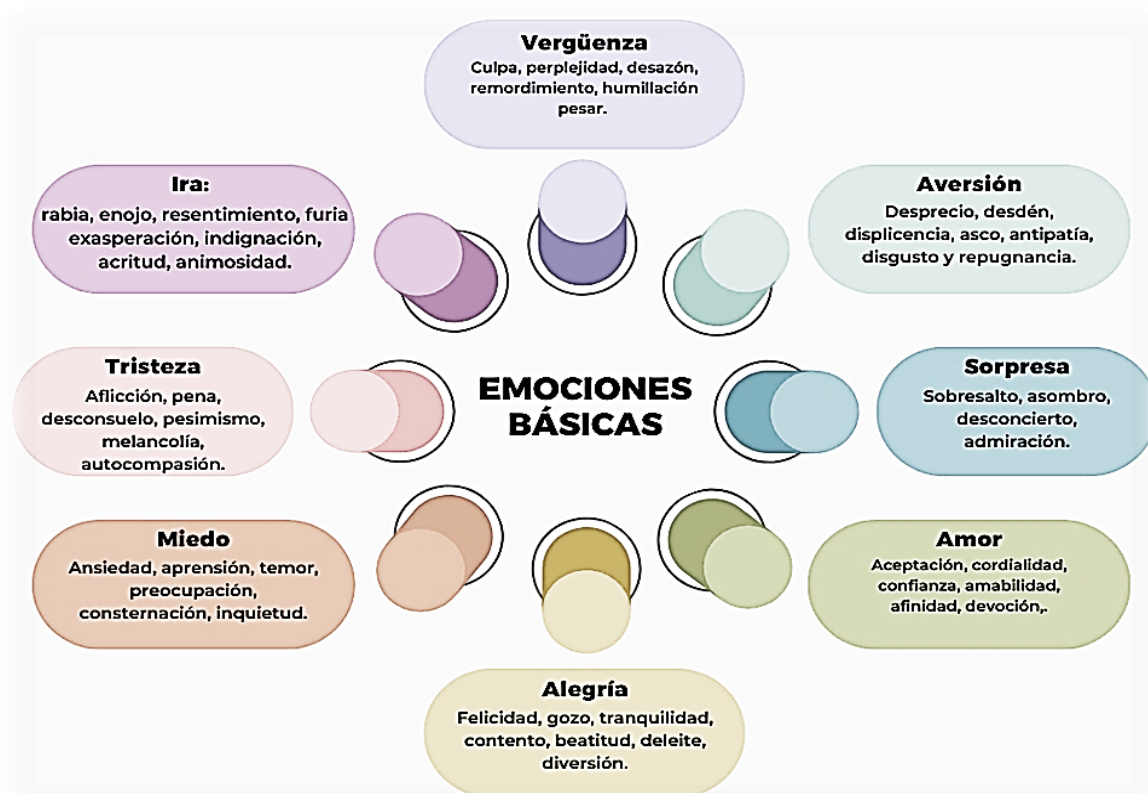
Vergüenza
Culpa, perplejidad, desazón, remordimiento, humillación pesar.

Ira:
rabia, enojo, resentimiento, furia exasperación, indignación, acritud, animosidad.

Aversión
Desprecio, desdén, displicencia, asco, antipatía, disgusto y repugnancia.

Tristeza
Aflicción, pena, desconsuelo, pesimismo, melancolía, autocompasión.

EMOCIONES BÁSICAS

Sorpresa
Sobresalto, asombro, desconcierto, admiración.

Miedo
Ansiedad, aprensión, temor, preocupación, consternación, inquietud.

Amor
Aceptación, cordialidad, confianza, amabilidad, afinidad, devoción,.

Alegría
Felicidad, gozo, tranquilidad, contento, beatitud, deleite, diversión.